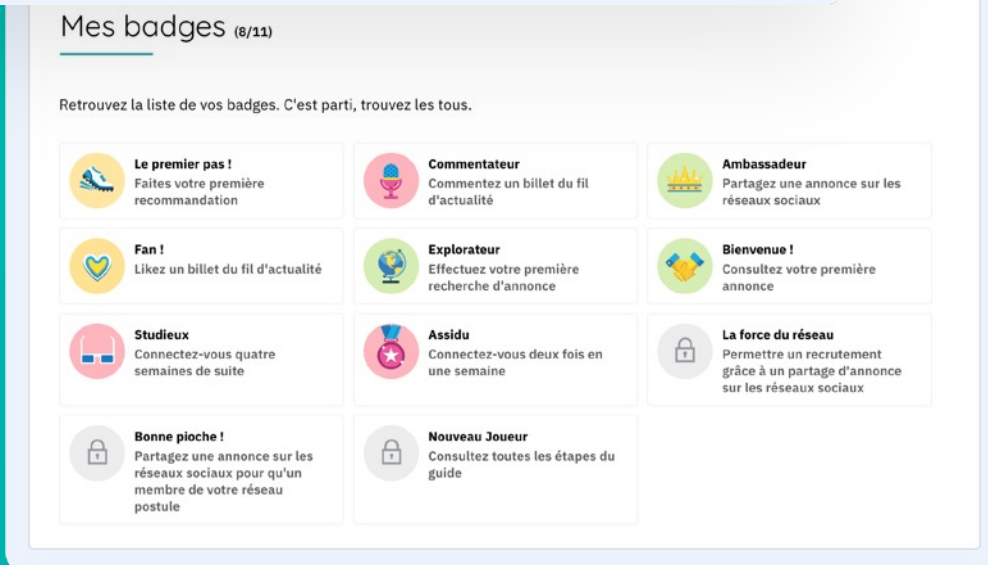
Mes badges (8/11)

Retrouvez la liste de vos badges. C'est parti, trouvez les tous.

**Le premier pas !**
Faites votre première recommandation

**Commentateur**
Commentez un billet du fil d'actualité

**Ambassadeur**
Partagez une annonce sur les réseaux sociaux

**Fan !**
Likez un billet du fil d'actualité

**Explorateur**
Effectuez votre première recherche d'annonce

**Bienvenue !**
Consultez votre première annonce

**Studieux**
Connectez-vous quatre semaines de suite

**Assidu**
Connectez-vous deux fois en une semaine

**La force du réseau**
Permettre un recrutement grâce à un partage d'annonce sur les réseaux sociaux

**Bonne pioche !**
Partagez une annonce sur les réseaux sociaux pour qu'un membre de votre réseau postule

**Nouveau Joueur**
Consultez toutes les étapes du guide